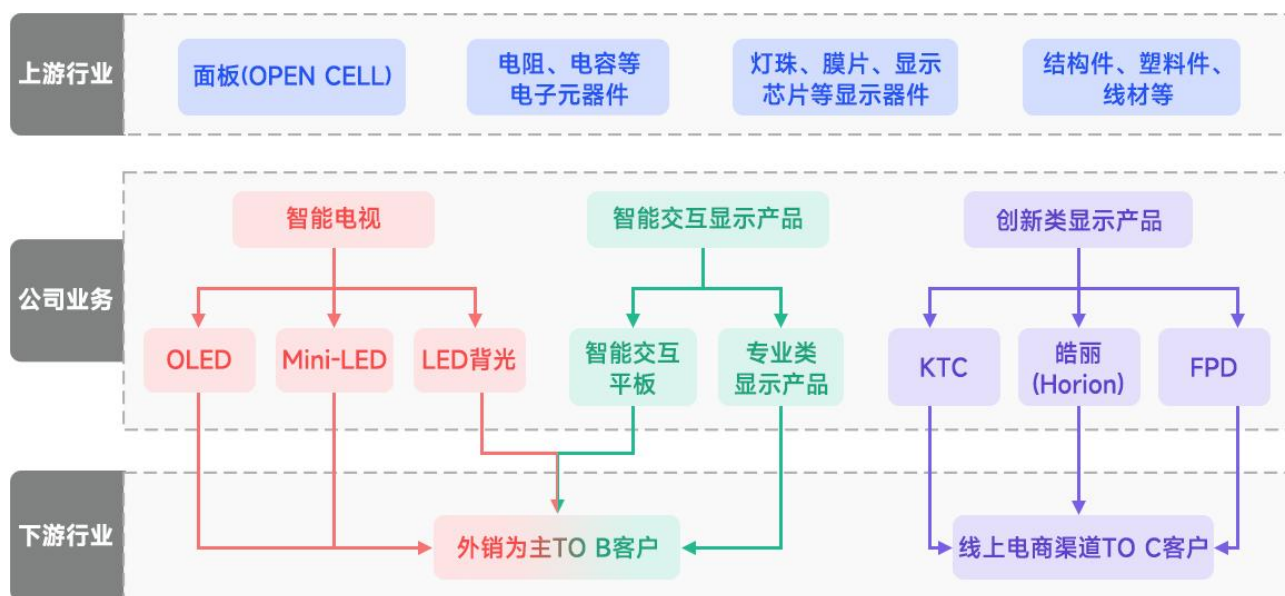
上游行业

面板(OPEN CELL)

电阻、电容等电子元器件

灯珠、膜片、显示芯片等显示器件

结构件、塑料件、线材等

公司业务

智能电视

OLED

Mini-LED

LED背光

智能交互显示产品

智能交互平板

专业类显示产品

创新类显示产品

KTC

皓丽(Horion)

FPD

下游行业

外销为主TO B客户

线上电商渠道TO C客户